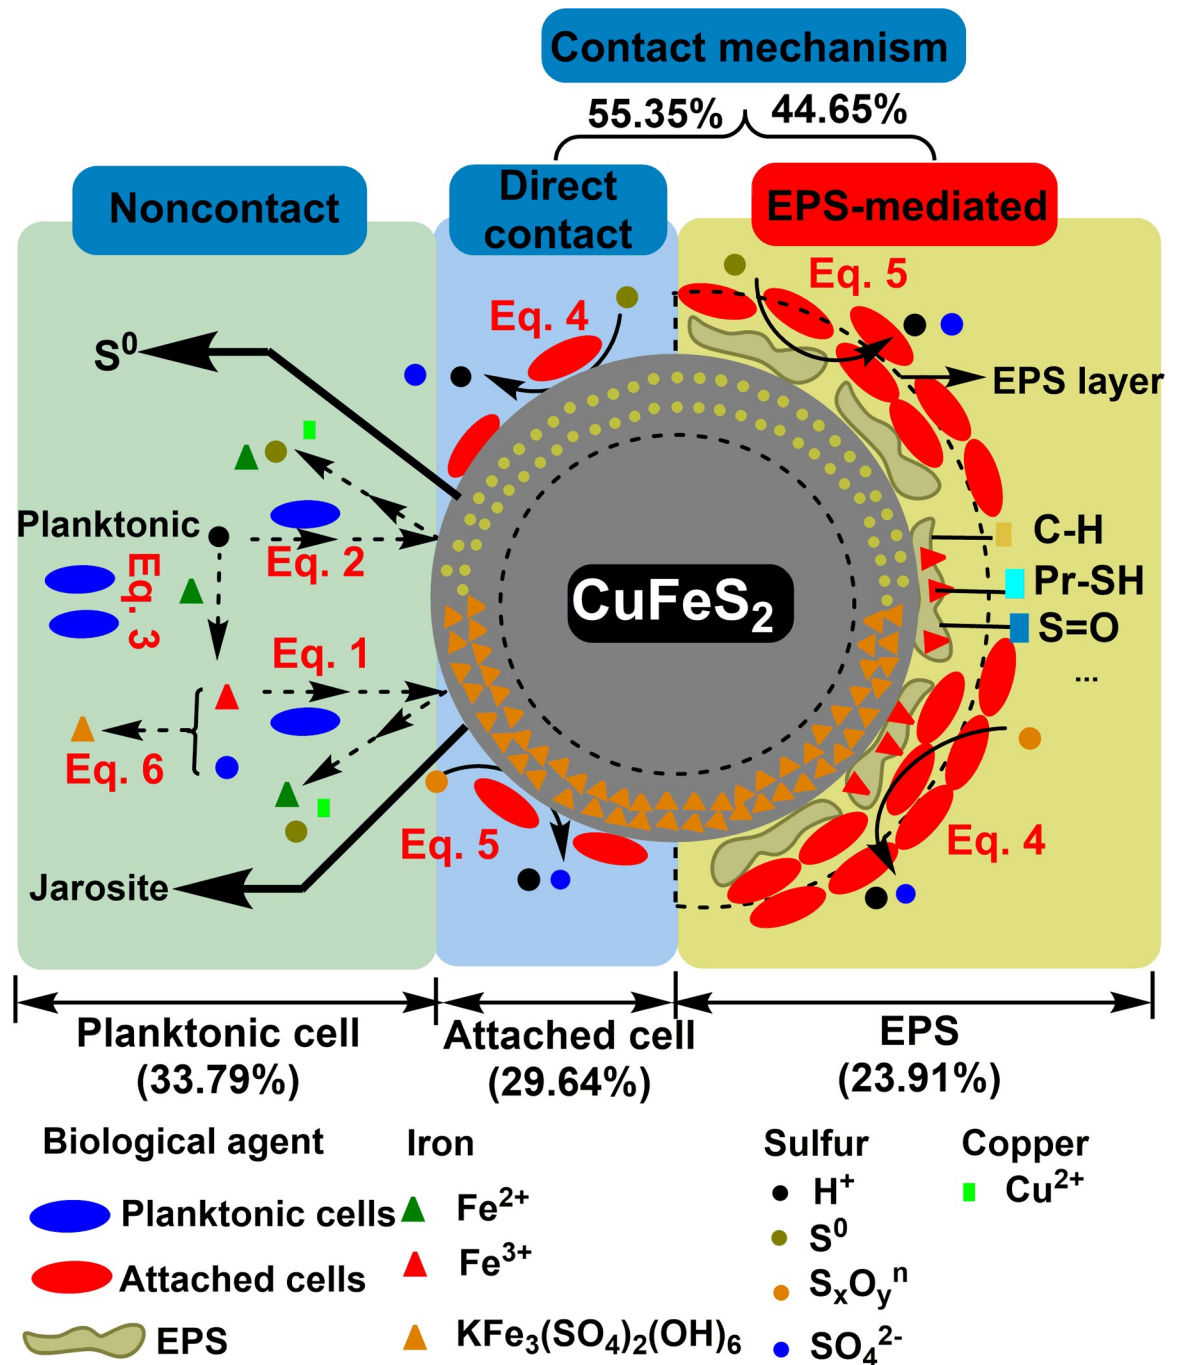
Contact mechanism

55.35%

44.65%

Noncontact

Direct contact

EPS-mediated

Eq. 5

Eq. 4

EPS layer

$S^0$

Planktonic

Eq. 2

Eq. 3

C-H

Pr-SH

S=O

...

$CuFeS_2$

Eq. 1

Eq. 6

Eq. 5

Eq. 4

Jarosite

Planktonic cell (33.79%)

Attached cell (29.64%)

EPS (23.91%)

Biological agent

Planktonic cells

Attached cells

EPS

Iron

$Fe^{2+}$

$Fe^{3+}$

$KFe_3(SO_4)_2(OH)_6$

Sulfur

$H^+$

$S^0$

$S_xO_y^n$

$SO_4^{2-}$

Copper

$Cu^{2+}$